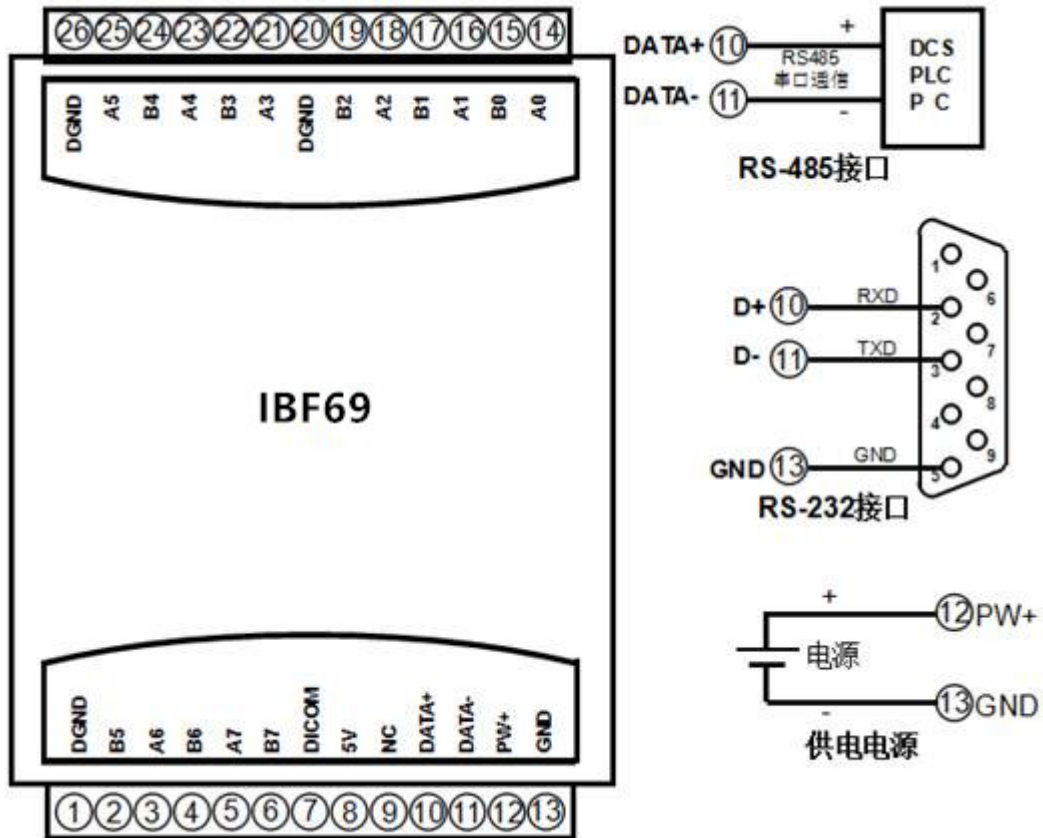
26 25 24 23 22 21 20 19 18 17 16 15 14

DGND A5 B4 A4 B3 A3 DGND B2 A2 B1 A1 B0 A0

IBF69

DGND B5 A6 B6 A7 B7 DICOM 5V NC DATA+ DATA- PW+ GND

1 2 3 4 5 6 7 8 9 10 11 12 13

DATA+ 10
DATA- 11
+
RS485
串口通信
-
DCS
PLC
P C
RS-485接口

1 6 2 7 3 8 4 9 5
D+ 10 RXD
D- 11 TXD
GND 13 GND
RS-232接口

+
12 PW+
电源
13 GND
-
供电电源